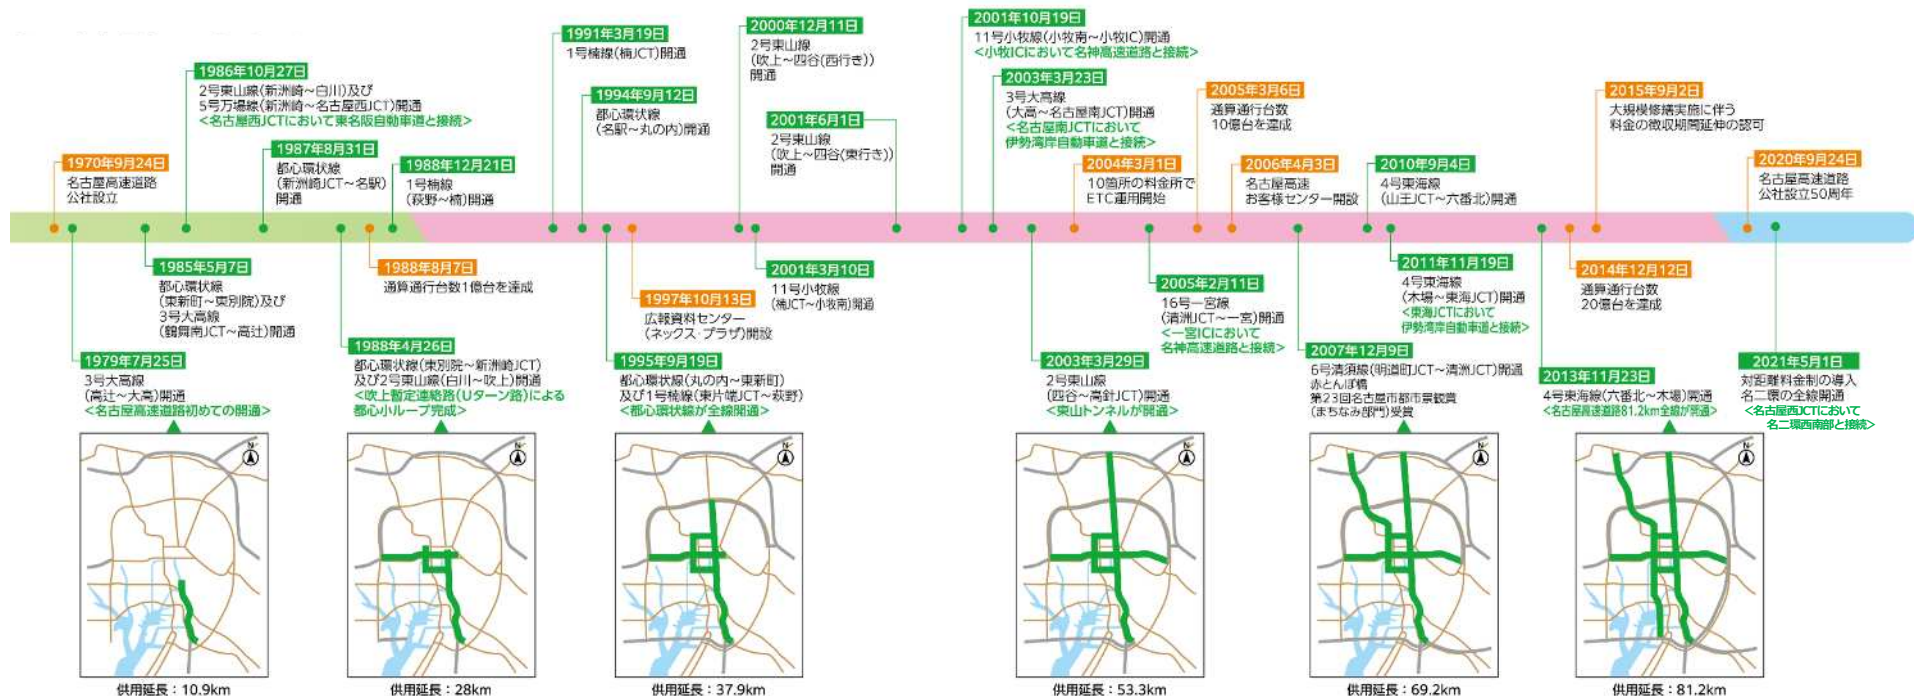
1970年9月24日
名古屋高速道路公社設立

1986年10月27日
2号東山線(新洲崎～白川)及び5号万場線(新洲崎～名古屋西JCT)開通
<名古屋西JCTにおいて東名阪自動車道と接続>

1987年8月31日
都心環状線(新洲崎JCT～名駅)開通

1988年12月21日
1号楠線(萩野～楠)開通

1991年3月19日
1号楠線(楠JCT)開通

1994年9月12日
都心環状線(名駅～丸の内)開通

2000年12月11日
2号東山線(吹上～四谷(西行き))開通

2001年6月1日
2号東山線(吹上～四谷(東行き))開通

2001年10月19日
11号小牧線(小牧南～小牧IC)開通
<小牧ICにおいて名神高速道路と接続>

2003年3月23日
3号大高線(大高～名古屋南JCT)開通
<名古屋南JCTにおいて伊勢湾岸自動車道と接続>

2004年3月1日
10箇所の料金所でETC運用開始

2005年3月6日
通算通行台数10億台を達成

2006年4月3日
名古屋高速お客様センター開設

2010年9月4日
4号東海線(山王JCT～六番北)開通

2015年9月2日
大規模修繕実施に伴う料金の徴収期間延伸の認可

2020年9月24日
名古屋高速道路公社設立50周年

1979年7月25日
3号大高線(高辻～大高)開通
<名古屋高速道路初めての開通>

1985年5月7日
都心環状線(東新町～東別院)及び3号大高線(鶴舞南JCT～高辻)開通

1988年4月26日
都心環状線(東別院～新洲崎JCT)及び2号東山線(白川～吹上)開通
<吹上暫定連絡路(Uターン路)による都心小ループ完成>

1988年8月7日
通算通行台数1億台を達成

1995年9月19日
都心環状線(丸の内～東新町)及び1号楠線(東片端JCT～萩野)
<都心環状線が全線開通>

1997年10月13日
広報資料センター(ネックス・プラザ)開設

2001年3月10日
11号小牧線(楠JCT～小牧南)開通

2003年3月29日
2号東山線(四谷～高針JCT)開通
<東山トンネルが開通>

2005年2月11日
16号一宮線(清洲JCT～一宮)開通
<一宮ICにおいて名神高速道路と接続>

2007年12月9日
6号清須線(明道町JCT～清洲JCT)開通
赤とんぼ橋
第23回名古屋市都市景観賞(まちなみ部門)受賞

2011年11月19日
4号東海線(木場～東海JCT)開通
<東海JCTにおいて伊勢湾岸自動車道と接続>

2013年11月23日
4号東海線(六番北～木場)開通
<名古屋高速道路81.2km全線が開通>

2014年12月12日
通算通行台数20億台を達成

2021年5月1日
対距離料金制の導入
名二環の全線開通
<名古屋西JCTにおいて名二環西南部と接続>

供用延長：10.9km
供用延長：28km
供用延長：37.9km
供用延長：53.3km
供用延長：69.2km
供用延長：81.2km